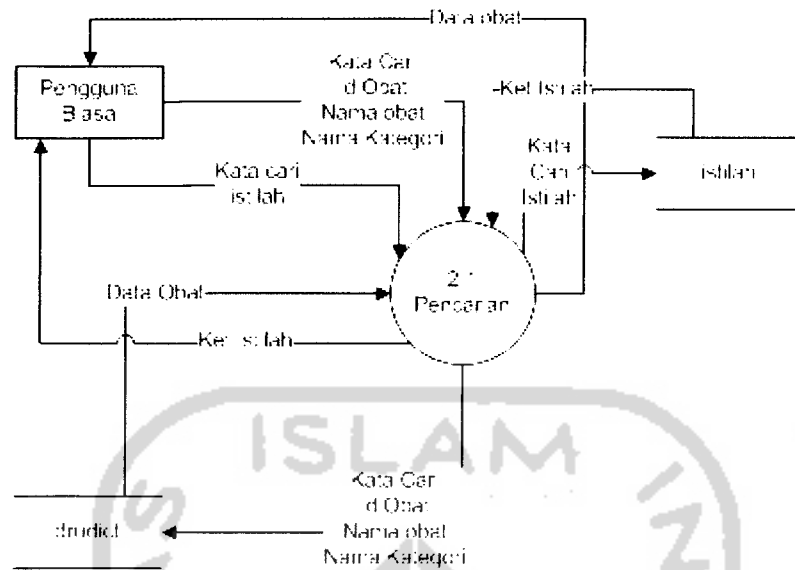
Data obat

Pengguna Biasa

Kata Cari d Obat Nama obat Nama Kategori

Ket Istilah

Kata Cari Istilah

istilah

Kata cari istilah

Data Obat

2.1 Pencarian

Ket istilah

Kata Cari d Obat Nama obat Nama Kategori

drudict